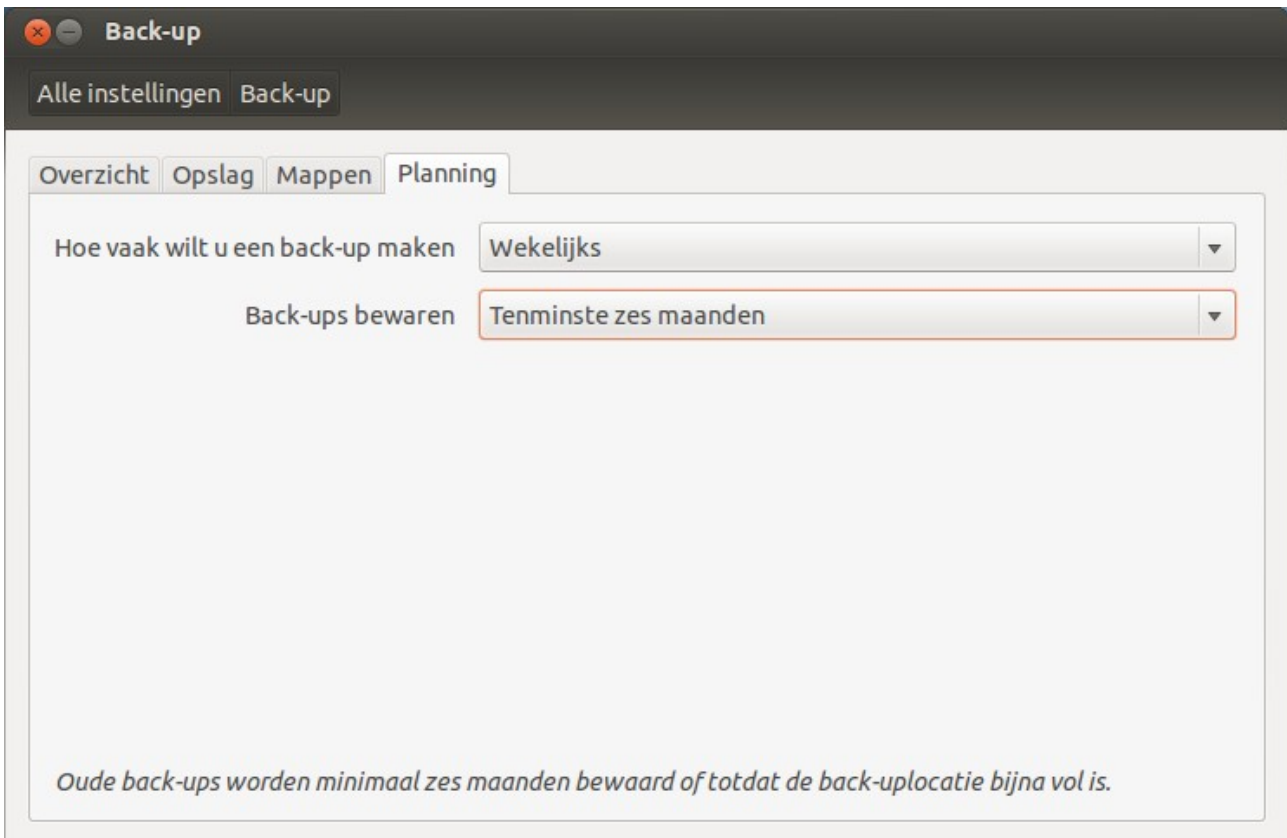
Back-up

Alle instellingen Back-up

Overzicht Opslag Mappen Planning

Hoe vaak wilt u een back-up maken Wekelijks

Back-ups bewaren Tenminste zes maanden

Oude back-ups worden minimaal zes maanden bewaard of totdat de back-uplocatie bijna vol is.